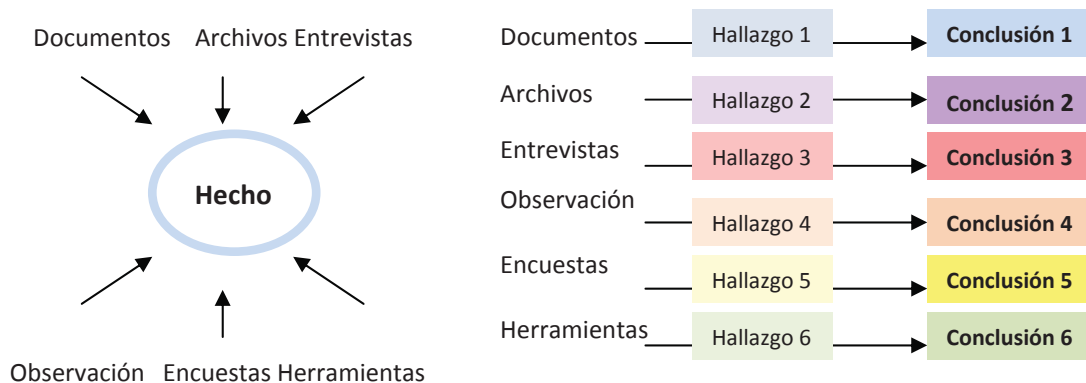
Documentos Archivos Entrevistas

Hecho

Observación Encuestas Herramientas

Documentos Hallazgo 1 Conclusión 1

Archivos Hallazgo 2 Conclusión 2

Entrevistas Hallazgo 3 Conclusión 3

Observación Hallazgo 4 Conclusión 4

Encuestas Hallazgo 5 Conclusión 5

Herramientas Hallazgo 6 Conclusión 6